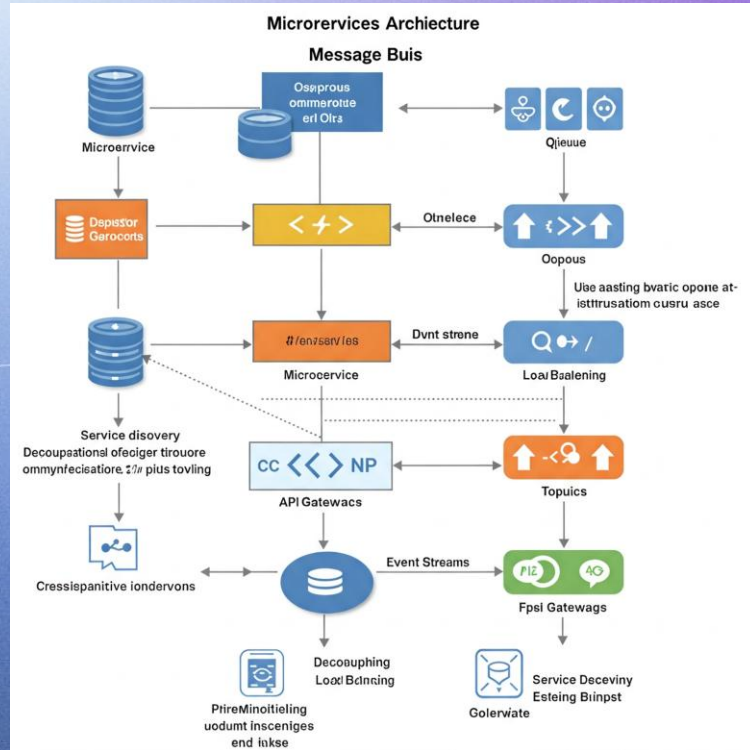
Microrervices Archiecture

Message Buis

Microervice

Osepprous ommerotcte erl Olra

Qieuue

Despspor Gerocorts

< / >

Otnelece

Oopous

Use aasting bvatic opone at-isttrusation ousru asce

Microcervice

#/ensservies

Dvnt strone

Q ↔ /

Loal Baalening

Service disovery

Decoupastional ofecigar trouore ommyneficeatiore, s/r plus tovling

CC < / > NP

API Gatewacs

Topucis

Event Streams

PIZ

AG

Fpsi Gatewags

Cressiepanitive iondervons

Decoushing

Loal Bdlning

Service Deceviny Esteing Brinpst

Golerwate

PtireMinoitieling uodumt inscenges end iakse